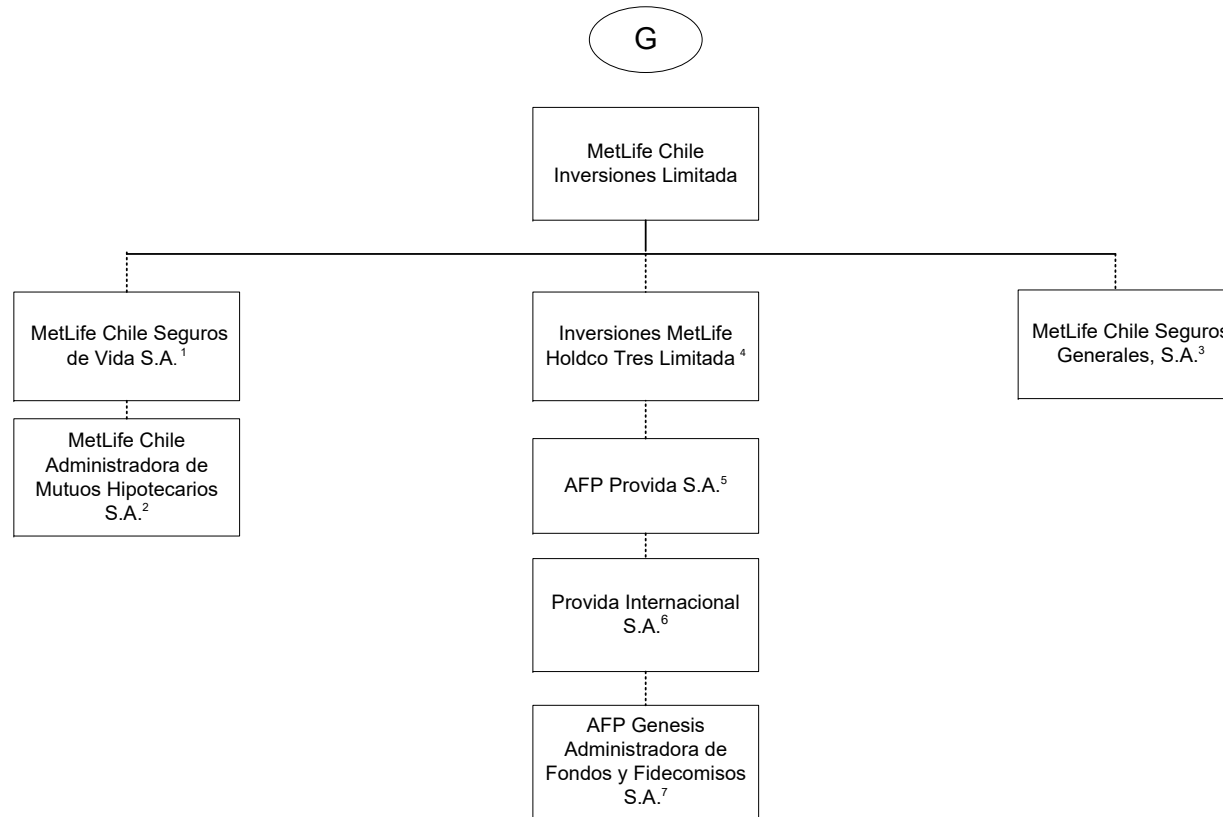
G

MetLife Chile Inversiones Limitada

MetLife Chile Seguros de Vida S.A.$^1$

MetLife Chile Administradora de Mutuos Hipotecarios S.A.$^2$

Inversiones MetLife Holdco Tres Limitada$^4$

AFP Provida S.A.$^5$

Provida Internacional S.A.$^6$

AFP Genesis Administradora de Fondos y Fidecomisos S.A.$^7$

MetLife Chile Seguros Generales, S.A.$^3$